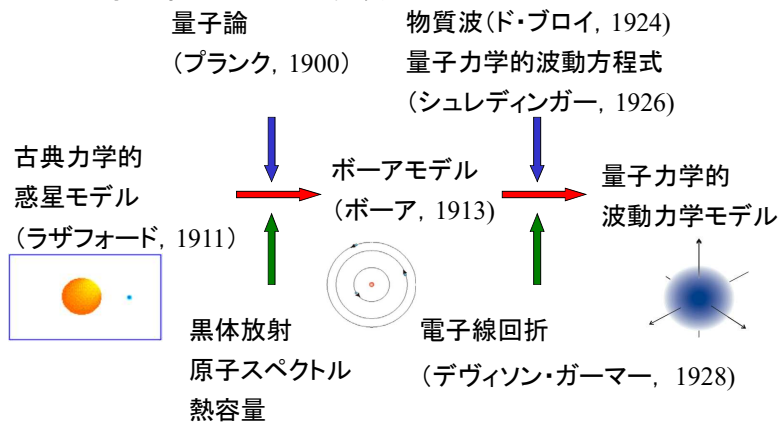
量子論
（プランク, 1900）

物質波（ド・ブロイ, 1924)
量子力学的波動方程式
（シュレディンガー, 1926)

古典力学的
惑星モデル
（ラザフォード, 1911）

ボーアモデル
（ボーア, 1913)

量子力学的
波動力学モデル

黒体放射
原子スペクトル
熱容量

電子線回折
（デヴィソン・ガーマー, 1928)